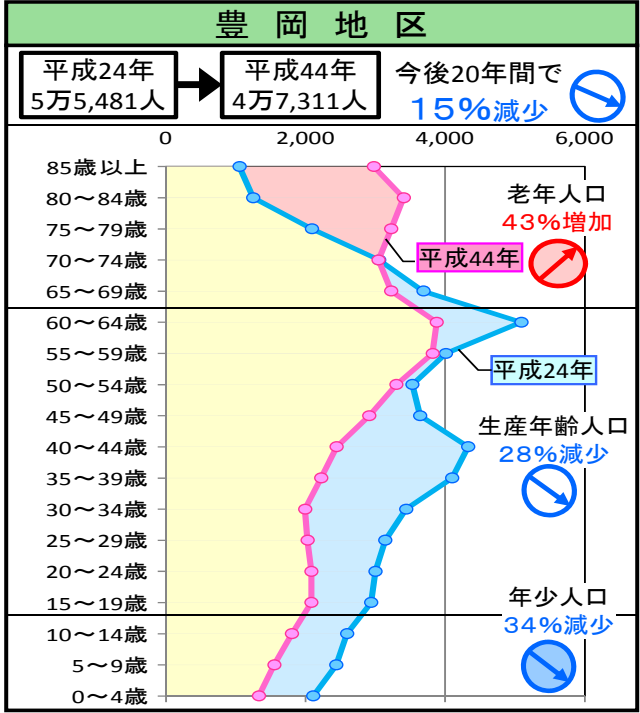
豊岡地区

平成24年
5万5,481人

平成44年
4万7,311人

今後20年間で
15%減少

0 2,000 4,000 6,000

85歳以上
80~84歳
75~79歳
70~74歳
65~69歳
60~64歳
55~59歳
50~54歳
45~49歳
40~44歳
35~39歳
30~34歳
25~29歳
20~24歳
15~19歳
10~14歳
5~9歳
0~4歳

老年人口
43%増加

平成44年

平成24年

生産年齢人口
28%減少

年少人口
34%減少